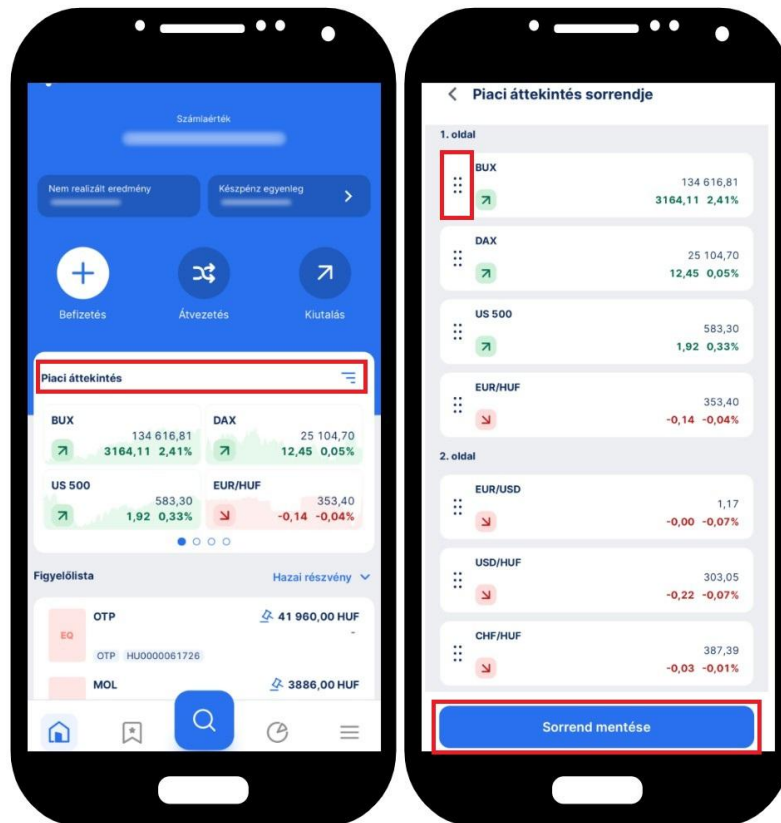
Számlaérték

Nem realizált eredmény

Készpénz egyenleg

Befizetés

Átvezetés

Kiutalás

Piaci áttekintés

BUX
134 616,81
3164,11 2,41%

DAX
25 104,70
12,45 0,05%

US 500
583,30
1,92 0,33%

EUR/HUF
353,40
-0,14 -0,04%

Figyelőlista

Hazai részvény

EQ
OTP
41 960,00 HUF
-
OTP HU0000061726

MOL
3886,00 HUF

Piaci áttekintés sorrendje

1. oldal

BUX
134 616,81
3164,11 2,41%

DAX
25 104,70
12,45 0,05%

US 500
583,30
1,92 0,33%

EUR/HUF
353,40
-0,14 -0,04%

2. oldal

EUR/USD
1,17
-0,00 -0,07%

USD/HUF
303,05
-0,22 -0,07%

CHF/HUF
387,39
-0,03 -0,01%

Sorrend mentése